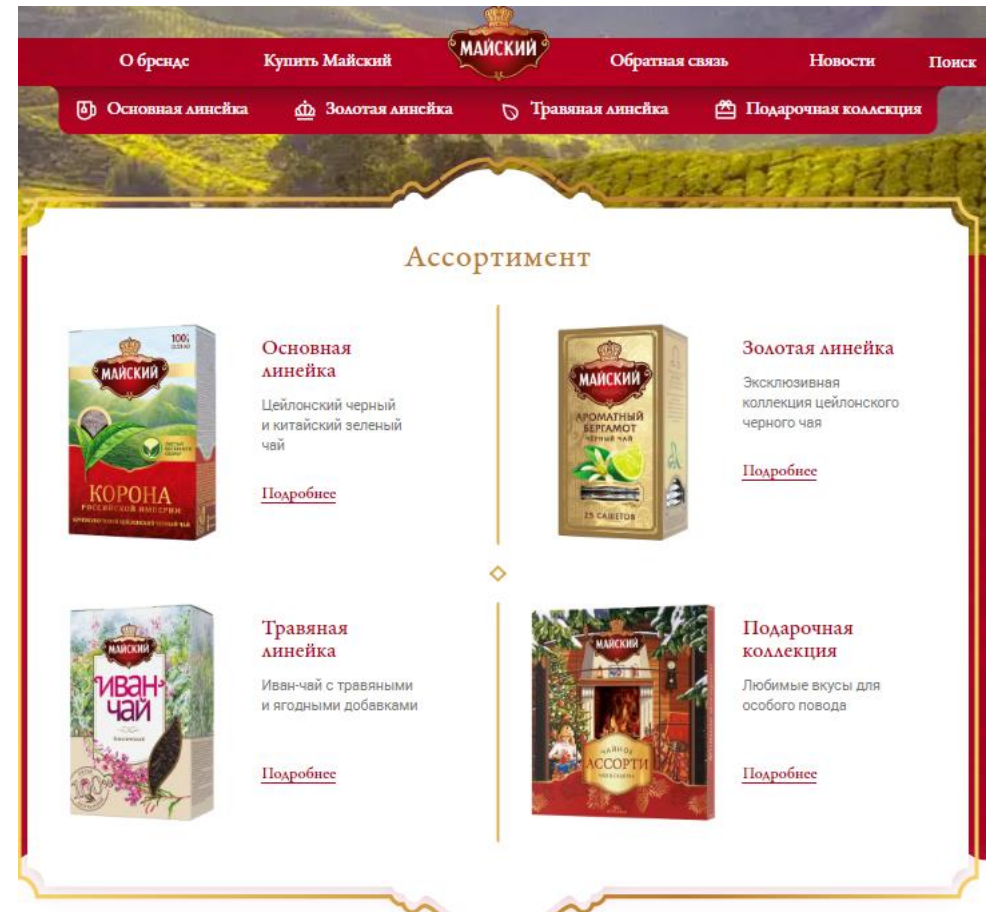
О бренде
Купить Майский
МАЙСКИЙ
Обратная связь
Новости
Поиск

Основная линейка
Золотая линейка
Травяная линейка
Подарочная коллекция

Ассортимент

МАЙСКИЙ
100%
КОРОНА
РОССИЙСКОЙ ИМПЕРИИ

Основная линейка

Цейлонский черный и китайский зеленый чай

Подробнее

МАЙСКИЙ
АРОМАТНЫЙ БЕРГАМОТ
ЧЕРНЫЙ ЧАЙ
25 САШЕТОВ

Золотая линейка

Эксклюзивная коллекция цейлонского черного чая

Подробнее

МАЙСКИЙ
Иван-чай

Травяная линейка

Иван-чай с травяными и ягодными добавками

Подробнее

МАЙСКИЙ
ЧАЙНОЕ АССОРТИ

Подарочная коллекция

Любимые вкусы для особого повода

Подробнее